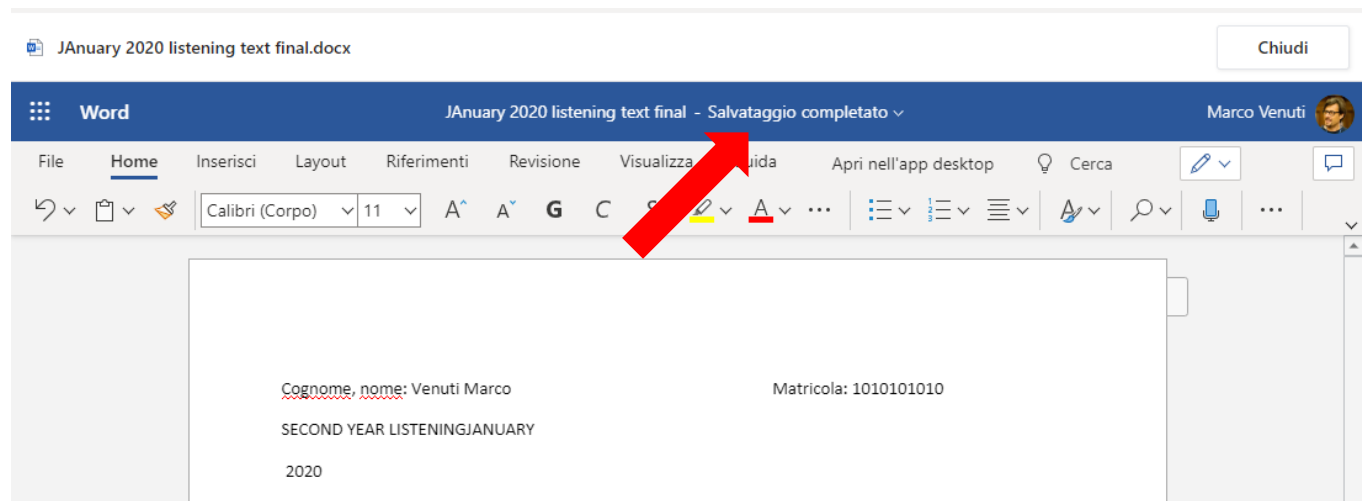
JAnuary 2020 listening text final.docx

Chiudi

Word

JAnuary 2020 listening text final - Salvataggio completato

Marco Venuti

File Home Inserisci Layout Riferimenti Revisione Visualizza Guida Apri nell'app desktop Cerca

Calibri (Corpo) 11 G C S

Cognome, nome: Venuti Marco

Matricola: 1010101010

SECOND YEAR LISTENINGJANUARY

2020